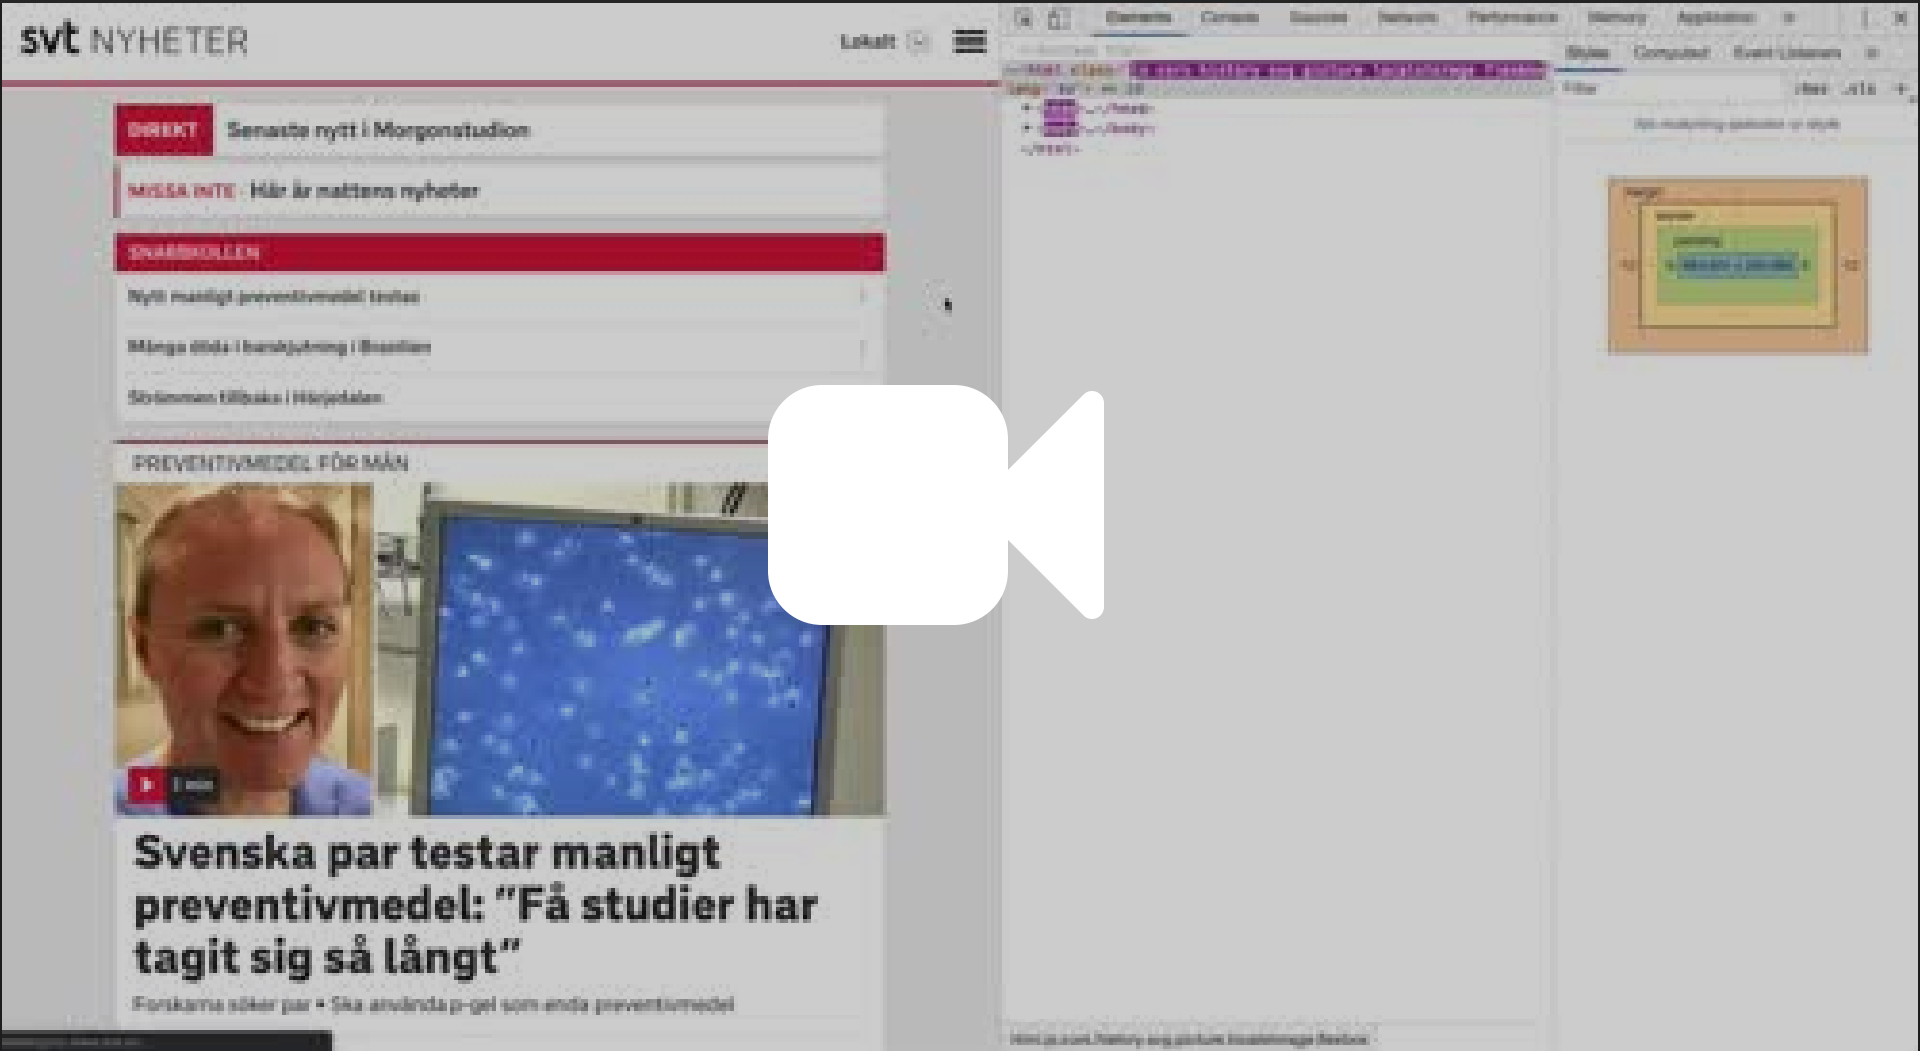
svt NYHETER

Lokalt

DIREKT Senaste nytt i Morgonstudion

MISSA INTE Här är nattens nyheter

SNABBKOLLEN

Nytt manligt preventivmedel testas

Många döda i bankkjutning i Brasilien

Strömmen tillbaka i Härjedalen

PREVENTIVMEDEL FÖR MÄN

Svenska par testar manligt preventivmedel: "Få studier har tagit sig så långt"

Forskarna söker par • Ska använda p-gel som enda preventivmedel

Elements Console Sources Network Performance Memory Application

Styles Computed Event Listeners

Filter :hov .cls +

margin

border

padding